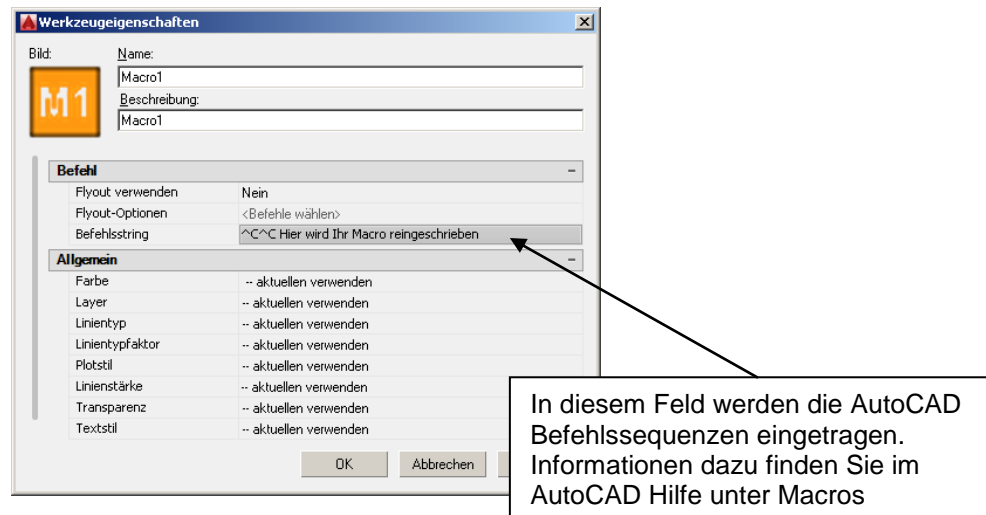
Werkzeugeigenschaften

Bild:

M1

Name:

Macro1

Beschreibung:

Macro1

Befehl

| | |
|---|---|
| Flyout verwenden | Nein |
| Flyout-Optionen | <Befehle wählen> |
| Befehlsstring | ^C^C Hier wird Ihr Macro reingeschrieben |

Allgemein

| | |
|---|---|
| Farbe | -- aktuellen verwenden |
| Layer | -- aktuellen verwenden |
| Linientyp | -- aktuellen verwenden |
| Linientypfaktor | -- aktuellen verwenden |
| Plotstil | -- aktuellen verwenden |
| Linienstärke | -- aktuellen verwenden |
| Transparenz | -- aktuellen verwenden |
| Textstil | -- aktuellen verwenden |

OK

Abbrechen

In diesem Feld werden die AutoCAD Befehlssequenzen eingetragen. Informationen dazu finden Sie im AutoCAD Hilfe unter Macros